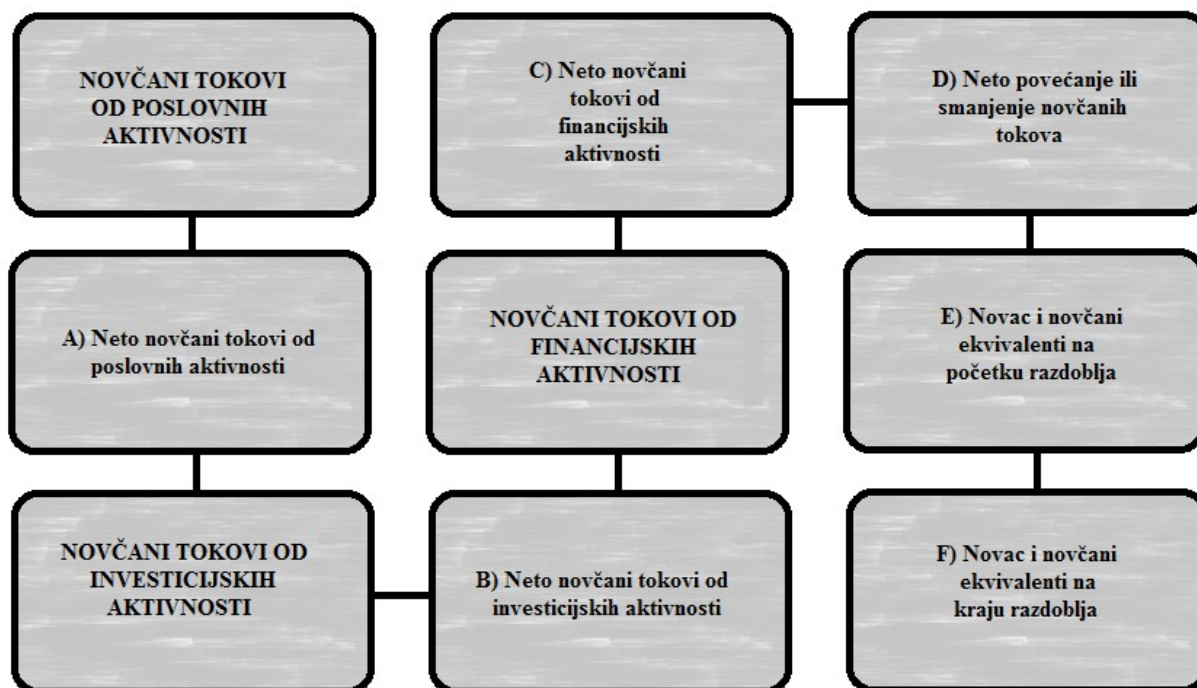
NOVČANI TOKOVI OD POSLOVNIH AKTIVNOSTI

A) Neto novčani tokovi od poslovnih aktivnosti

NOVČANI TOKOVI OD INVESTICIJSKIH AKTIVNOSTI

B) Neto novčani tokovi od investicijskih aktivnosti

NOVČANI TOKOVI OD FINANCIJSKIH AKTIVNOSTI

C) Neto novčani tokovi od financijskih aktivnosti

D) Neto povećanje ili smanjenje novčanih tokova

E) Novac i novčani ekvivalenti na početku razdoblja

F) Novac i novčani ekvivalenti na kraju razdoblja